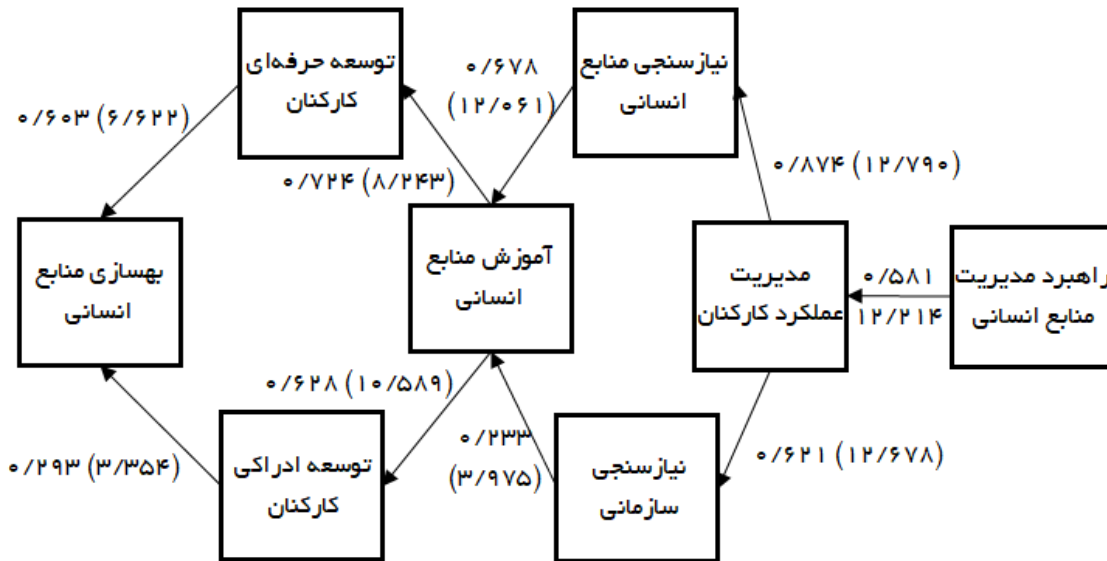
توسعه حرفه‌ای کارکنان

نیازسنجی منابع انسانی

۰/۶۷۸ (۱۲/۰۶۱)

۰/۶۰۳ (۶/۶۲۲)

۰/۸۷۴ (۱۲/۷۹۰)

۰/۷۲۴ (۸/۲۴۳)

بهسازی منابع انسانی

آموزش منابع انسانی

مدیریت عملکرد کارکنان

راهبرد مدیریت منابع انسانی

۰/۵۸۱ ۱۲/۲۱۴

۰/۶۲۸ (۱۰/۵۸۹)

۰/۲۳۳ (۳/۹۷۵)

۰/۶۲۱ (۱۲/۶۷۸)

۰/۲۹۳ (۳/۳۵۴)

توسعه ادراکی کارکنان

نیازسنجی سازمانی